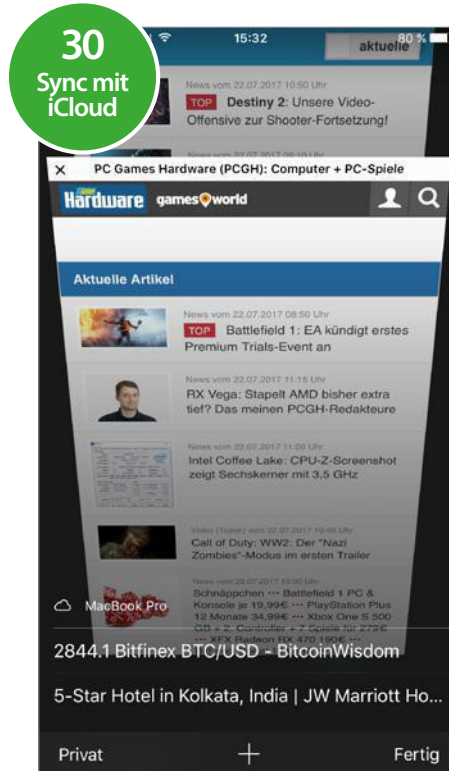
30
Sync mit iCloud

15:32
80 %
aktuelle

News vom 22.07.2017 10:50 Uhr
TOP Destiny 2: Unsere Video-Offensive zur Shooter-Fortsetzung!

×
PC Games Hardware (PCGH): Computer + PC-Spiele

Hardware gamesworld

Aktuelle Artikel

News vom 22.07.2017 08:50 Uhr
TOP Battlefield 1: EA kündigt erstes Premium Trials-Event an

News vom 22.07.2017 11:15 Uhr
RX Vega: Stapelt AMD bisher extra tief? Das meinen PCGH-Redakteure

News vom 22.07.2017 11:00 Uhr
Intel Coffee Lake: CPU-Z-Screenshot zeigt Sechskerner mit 3,5 GHz

Video (Ticker) vom 22.07.2017 10:46 Uhr
Call of Duty: WW2: Der "Nazi Zombies"-Modus im ersten Trailer

News vom 22.07.2017 10:30 Uhr
Schnäppchen ··· Battlefield 1 PC & Konsole je 19,99€ ··· PlayStation Plus 12 Monate 34,99€ ··· Xbox One S 500 GB + 2. Controller + 7 Spiele für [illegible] ··· XFX Radeon RX 470 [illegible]

MacBook Pro

2844.1 Bitfinex BTC/USD - BitcoinWisdom

5-Star Hotel in Kolkata, India | JW Marriott Ho...

Privat
+
Fertig